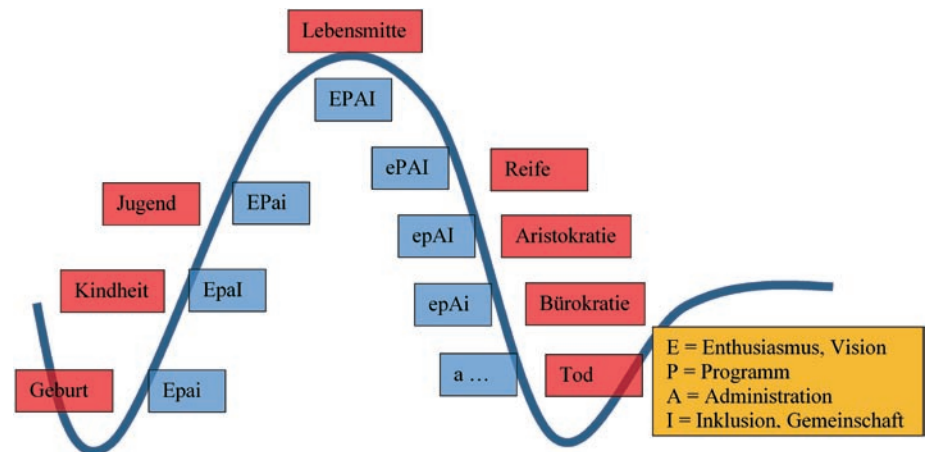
Lebensmitte

EPAI

ePAI

Reife

Jugend

EPai

epAI

Aristokratie

Kindheit

EpaI

epAi

Bürokratie

Geburt

Epai

a …

Tod

E = Enthusiasmus, Vision
P = Programm
A = Administration
I = Inklusion, Gemeinschaft